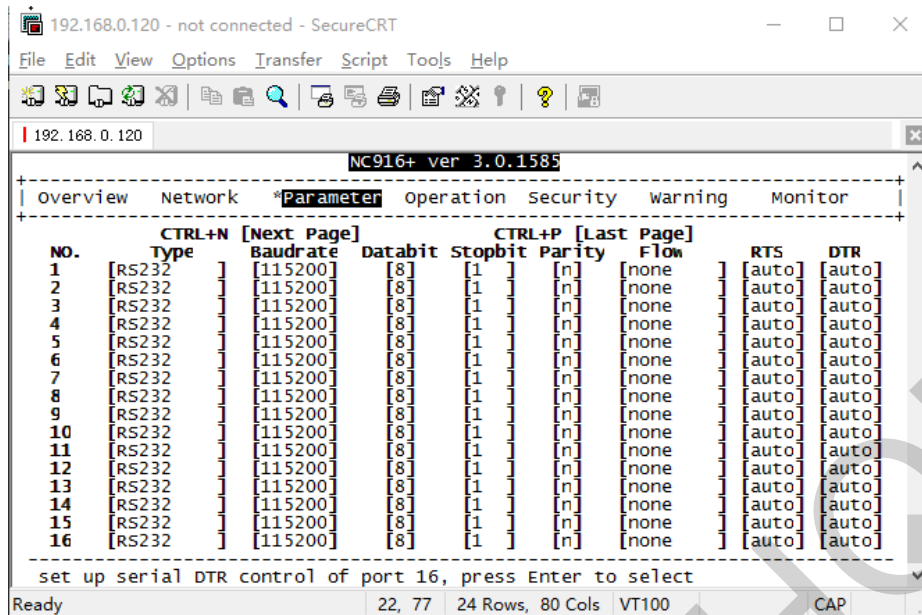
192.168.0.120 - not connected - SecureCRT

File Edit View Options Transfer Script Tools Help

192.168.0.120

NC916+ ver 3.0.1585

| Overview Network *Parameter Operation Security Warning Monitor |

CTRL+N [Next Page] CTRL+P [Last Page]

| NO. | Type | Baudrate | Databit | Stopbit | Parity | Flow | RTS | DTR |
|---|---|---|---|---|---|---|---|---|
| 1 | [RS232 ] | [115200] | [8] | [1 ] | [n] | [none ] | [auto] | [auto] |
| 2 | [RS232 ] | [115200] | [8] | [1 ] | [n] | [none ] | [auto] | [auto] |
| 3 | [RS232 ] | [115200] | [8] | [1 ] | [n] | [none ] | [auto] | [auto] |
| 4 | [RS232 ] | [115200] | [8] | [1 ] | [n] | [none ] | [auto] | [auto] |
| 5 | [RS232 ] | [115200] | [8] | [1 ] | [n] | [none ] | [auto] | [auto] |
| 6 | [RS232 ] | [115200] | [8] | [1 ] | [n] | [none ] | [auto] | [auto] |
| 7 | [RS232 ] | [115200] | [8] | [1 ] | [n] | [none ] | [auto] | [auto] |
| 8 | [RS232 ] | [115200] | [8] | [1 ] | [n] | [none ] | [auto] | [auto] |
| 9 | [RS232 ] | [115200] | [8] | [1 ] | [n] | [none ] | [auto] | [auto] |
| 10 | [RS232 ] | [115200] | [8] | [1 ] | [n] | [none ] | [auto] | [auto] |
| 11 | [RS232 ] | [115200] | [8] | [1 ] | [n] | [none ] | [auto] | [auto] |
| 12 | [RS232 ] | [115200] | [8] | [1 ] | [n] | [none ] | [auto] | [auto] |
| 13 | [RS232 ] | [115200] | [8] | [1 ] | [n] | [none ] | [auto] | [auto] |
| 14 | [RS232 ] | [115200] | [8] | [1 ] | [n] | [none ] | [auto] | [auto] |
| 15 | [RS232 ] | [115200] | [8] | [1 ] | [n] | [none ] | [auto] | [auto] |
| 16 | [RS232 ] | [115200] | [8] | [1 ] | [n] | [none ] | [auto] | [auto] |

set up serial DTR control of port 16, press Enter to select

Ready 22, 77 24 Rows, 80 Cols VT100 CAP